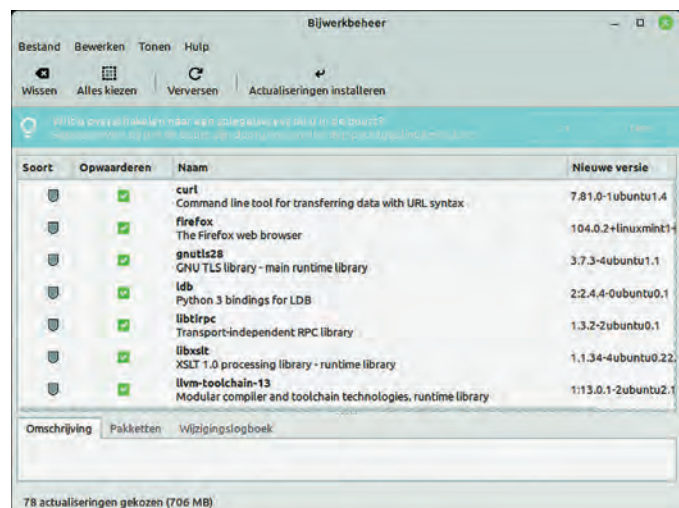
Bijwerkbeheer

Bestand Bewerken Tonen Hulp

Wissen Alles kiezen Verversen Actualiseringen installeren

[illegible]

| Soort | Opwaarderen | Naam | Nieuwe versie |
|---|---|---|---|
| | | curl Command line tool for transferring data with URL syntax | 7.81.0-1ubuntu1.4 |
| | | firefox The Firefox web browser | 104.0.2+linuxmint1+ |
| | | gnutls28 GNU TLS library - main runtime library | 3.7.3-4ubuntu1.1 |
| | | ldb Python 3 bindings for LDB | 2:2.4.4-0ubuntu0.1 |
| | | libtirpc Transport-independent RPC library | 1.3.2-2ubuntu0.1 |
| | | libxslt XSLT 1.0 processing library - runtime library | 1.1.34-4ubuntu0.22. |
| | | llvm-toolchain-13 Modular compiler and toolchain technologies, runtime library | 1:13.0.1-2ubuntu2.1 |

Omschrijving Pakketten Wijzigingslogboek

78 actualiseringen gekozen (706 MB)